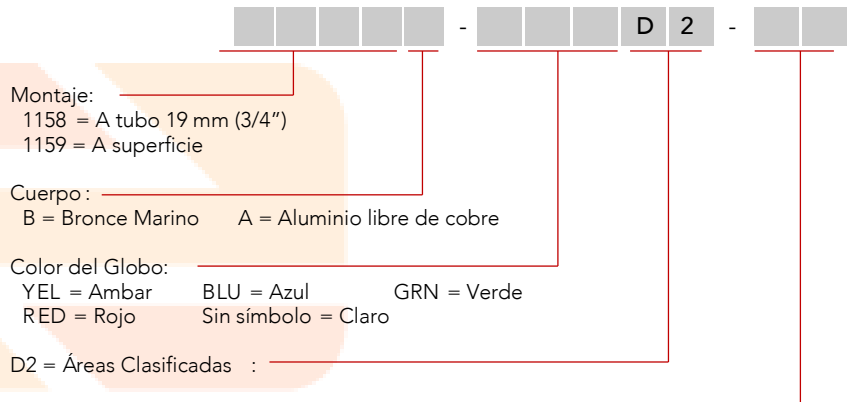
- D 2 -

Montaje:
1158 = A tubo 19 mm (3/4”)
1159 = A superficie

Cuerpo :
B = Bronce Marino A = Aluminio libre de cobre

Color del Globo:
YEL = Ambar BLU = Azul GRN = Verde
RED = Rojo Sin símbolo = Claro

D2 = Áreas Clasificadas :